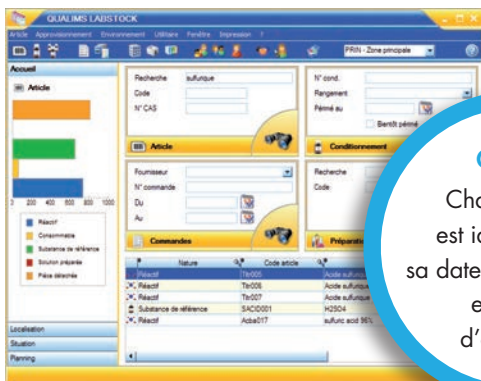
QUALIMS LABSTOCK

Article Approvisionnement Environnement Utilitaire Fenêtre Impression ?

PRIN - Zone principale

Accueil

Article

0 200 400 600 800 1000

Réactif
Consommable
Substance de référence
Solution préparée
Pièce détachée

Localisation
Situation
Planning

Recherche sulfurique
Code
N° CAS

Article

N° cond.
Rangement
Périmé au
Bientôt périmé

Conditionnement

Fournisseur
N° commande
Du
Au

Commandes

Recherche
Code

Préparation

| | Nature | | Code article | |
|---|---|---|---|---|
| | Réactif | | Tbr005 | Acide sulfuriqu |
| | Réactif | | Tbr006 | Acide sulfuriqu |
| | Réactif | | Tbr007 | Acide sulfuriqu |
| | Substance de référence | | SACID001 | H2SO4 |
| | Réactif | | Acba017 | sulfuric acid 96% |

C
Cha
est ic
sa date
e
d'